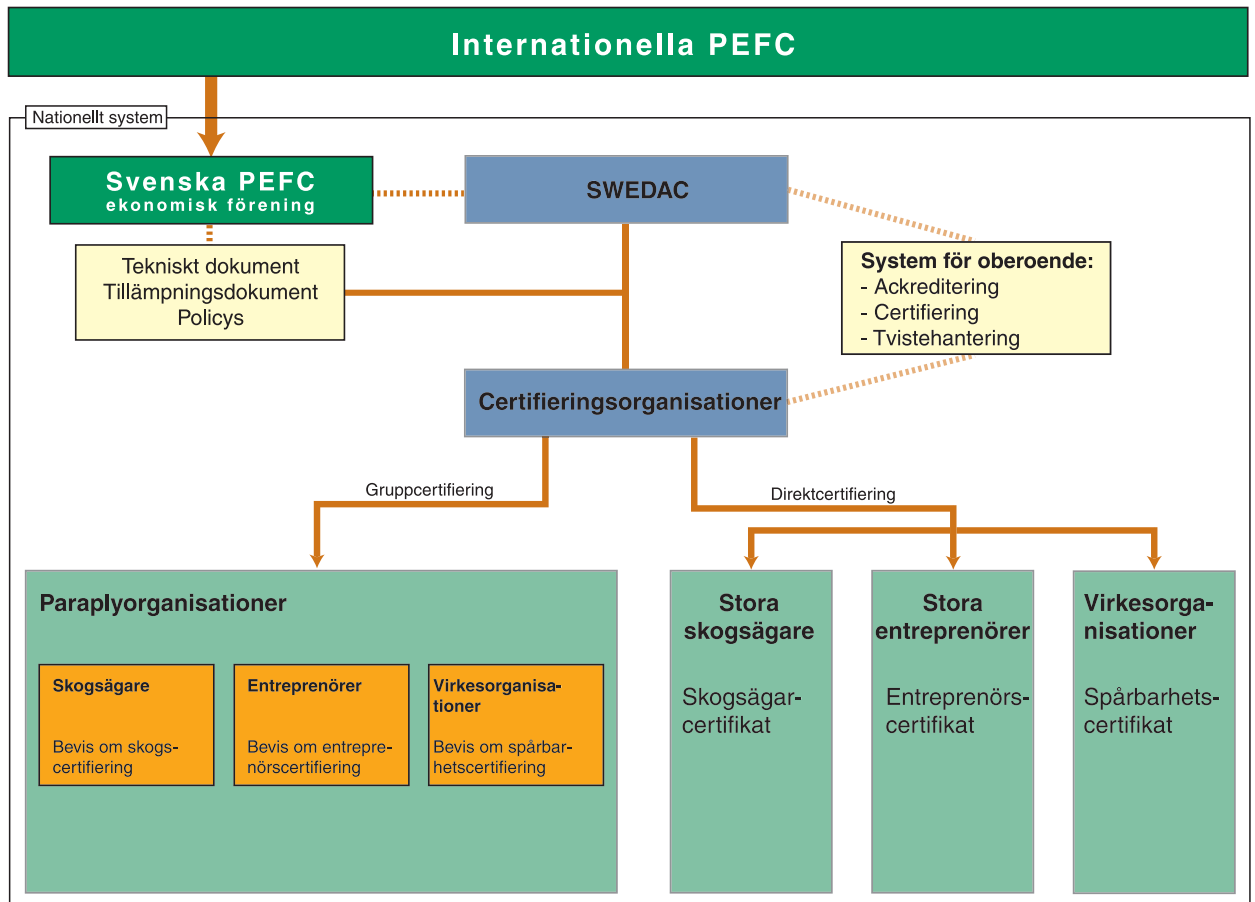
Internationella PEFC

Nationellt system

Svenska PEFC
ekonomisk förening

SWEDAC

Tekniskt dokument
Tillämpningsdokument
Policys

System för oberoende:
- Ackreditering
- Certifiering
- Tvistehantering

Certifieringsorganisationer

Gruppcertifiering

Direktcertifiering

Paraplyorganisationer

Skogsägare
Bevis om skogscertifiering

Entreprenörer
Bevis om entreprenörscertifiering

Virkesorganisationer
Bevis om spårbarhetscertifiering

Stora skogsägare
Skogsägarcertifikat

Stora entreprenörer
Entreprenörscertifikat

Virkesorganisationer
Spårbarhetscertifikat